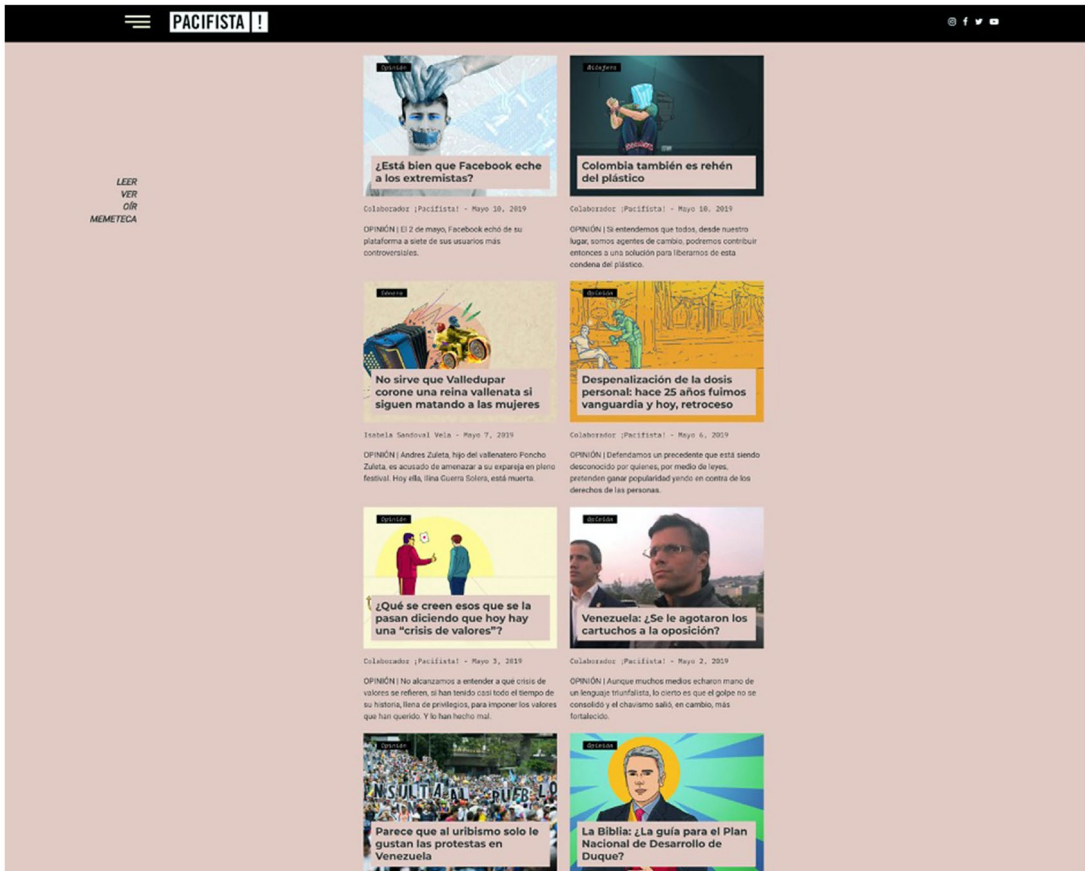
PACIFISTA !

LEER
VER
OÍR
MEMETECA

Opinión

¿Está bien que Facebook eche a los extremistas?

Colaborador ¡Pacifista! - Mayo 10, 2019

OPINIÓN | El 2 de mayo, Facebook echó de su plataforma a siete de sus usuarios más controversiales.

Bitácora

Colombia también es rehén del plástico

Colaborador ¡Pacifista! - Mayo 10, 2019

OPINIÓN | Si entendemos que todos, desde nuestro lugar, somos agentes de cambio, podremos contribuir entonces a una solución para liberarnos de esta condena del plástico.

Género

No sirve que Valledupar corone una reina vallenata si siguen matando a las mujeres

Isabela Sandoval Vela - Mayo 7, 2019

OPINIÓN | Andres Zuleta, hijo del vallenatero Poncho Zuleta, es acusado de amenazar a su expareja en pleno festival. Hoy ella, Ilina Guerra Solera, está muerta.

Opinión

Despenalización de la dosis personal: hace 25 años fuimos vanguardia y hoy, retroceso

Colaborador ¡Pacifista! - Mayo 6, 2019

OPINIÓN | Defendamos un precedente que está siendo desconocido por quienes, por medio de leyes, pretenden ganar popularidad yendo en contra de los derechos de las personas.

Opinión

¿Qué se creen esos que se la pasan diciendo que hoy hay una "crisis de valores"?

Colaborador ¡Pacifista! - Mayo 3, 2019

OPINIÓN | No alcanzamos a entender a qué crisis de valores se refieren, si han tenido casi todo el tiempo de su historia, llena de privilegios, para imponer los valores que han querido. Y lo han hecho mal.

Opinión

Venezuela: ¿Se le agotaron los cartuchos a la oposición?

Colaborador ¡Pacifista! - Mayo 2, 2019

OPINIÓN | Aunque muchos medios echaron mano de un lenguaje triunfalista, lo cierto es que el golpe no se consolidó y el chavismo salió, en cambio, más fortalecido.

Opinión

NSULTA AL PUEBLO

Parece que al uribismo solo le gustan las protestas en Venezuela

Opinión

La Biblia: ¿La guía para el Plan Nacional de Desarrollo de Duque?